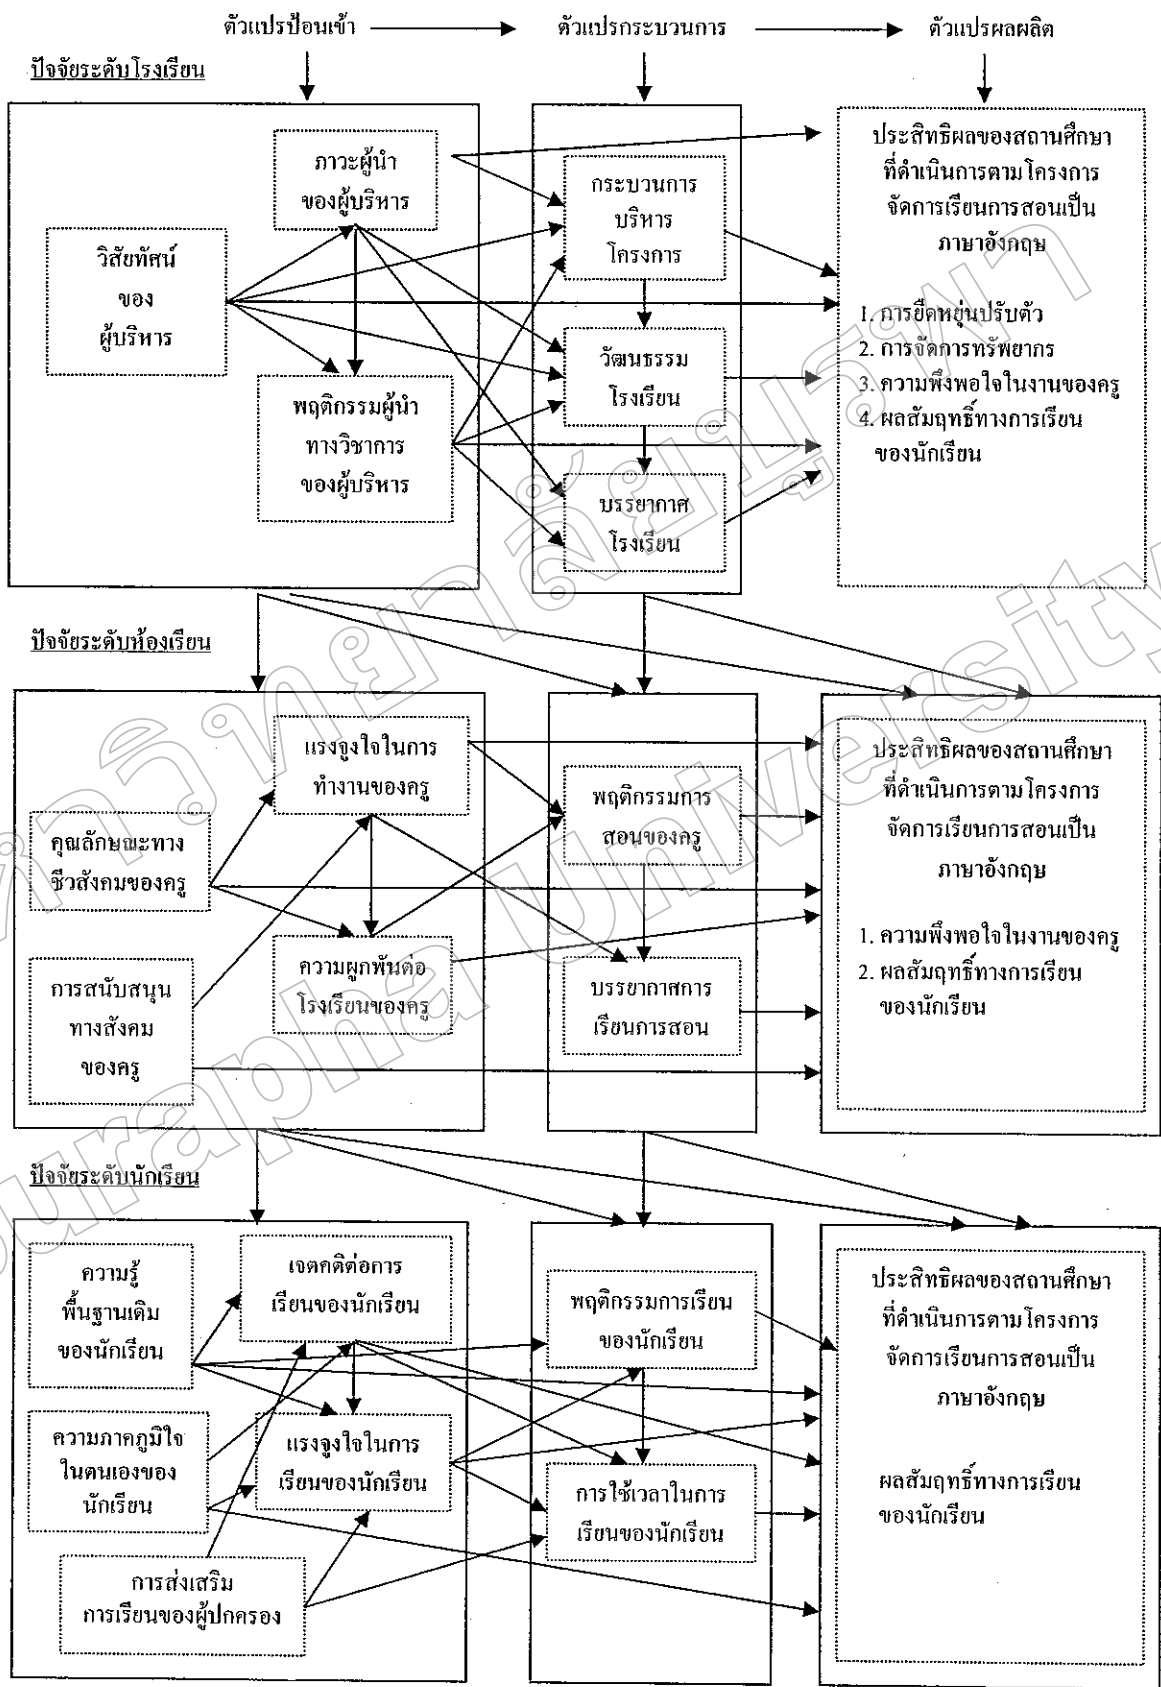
ตัวแปรป้อนเข้า ตัวแปรกระบวนการ ตัวแปรผลผลิต

ปัจจัยระดับโรงเรียน

วิสัยทัศน์ของผู้บริหาร

ภาวะผู้นำของผู้บริหาร

พฤติกรรมผู้นำทางวิชาการของผู้บริหาร

กระบวนการบริหารโครงการ

วัฒนธรรมโรงเรียน

บรรยากาศโรงเรียน

ประสิทธิผลของสถานศึกษาที่ดำเนินการตามโครงการจัดการเรียนการสอนเป็นภาษาอังกฤษ

1. การยืดหยุ่นปรับตัว
2. การจัดการทรัพยากร
3. ความพึงพอใจในงานของครู
4. ผลสัมฤทธิ์ทางการเรียนของนักเรียน

ปัจจัยระดับห้องเรียน

คุณลักษณะทางชีวสังคมของครู

การสนับสนุนทางสังคมของครู

แรงจูงใจในการทำงานของครู

ความผูกพันต่อโรงเรียนของครู

พฤติกรรมการสอนของครู

บรรยากาศการเรียนการสอน

ประสิทธิผลของสถานศึกษาที่ดำเนินการตามโครงการจัดการเรียนการสอนเป็นภาษาอังกฤษ

1. ความพึงพอใจในงานของครู
2. ผลสัมฤทธิ์ทางการเรียนของนักเรียน

ปัจจัยระดับนักเรียน

ความรู้พื้นฐานเดิมของนักเรียน

ความภาคภูมิใจในตนเองของนักเรียน

การส่งเสริมการเรียนของผู้ปกครอง

เจตคติต่อการเรียนของนักเรียน

แรงจูงใจในการเรียนของนักเรียน

พฤติกรรมการเรียนของนักเรียน

การใช้เวลาในการเรียนของนักเรียน

ประสิทธิผลของสถานศึกษาที่ดำเนินการตามโครงการจัดการเรียนการสอนเป็นภาษาอังกฤษ

ผลสัมฤทธิ์ทางการเรียนของนักเรียน

มหาวิทยาลัยบูรพา Burapha University